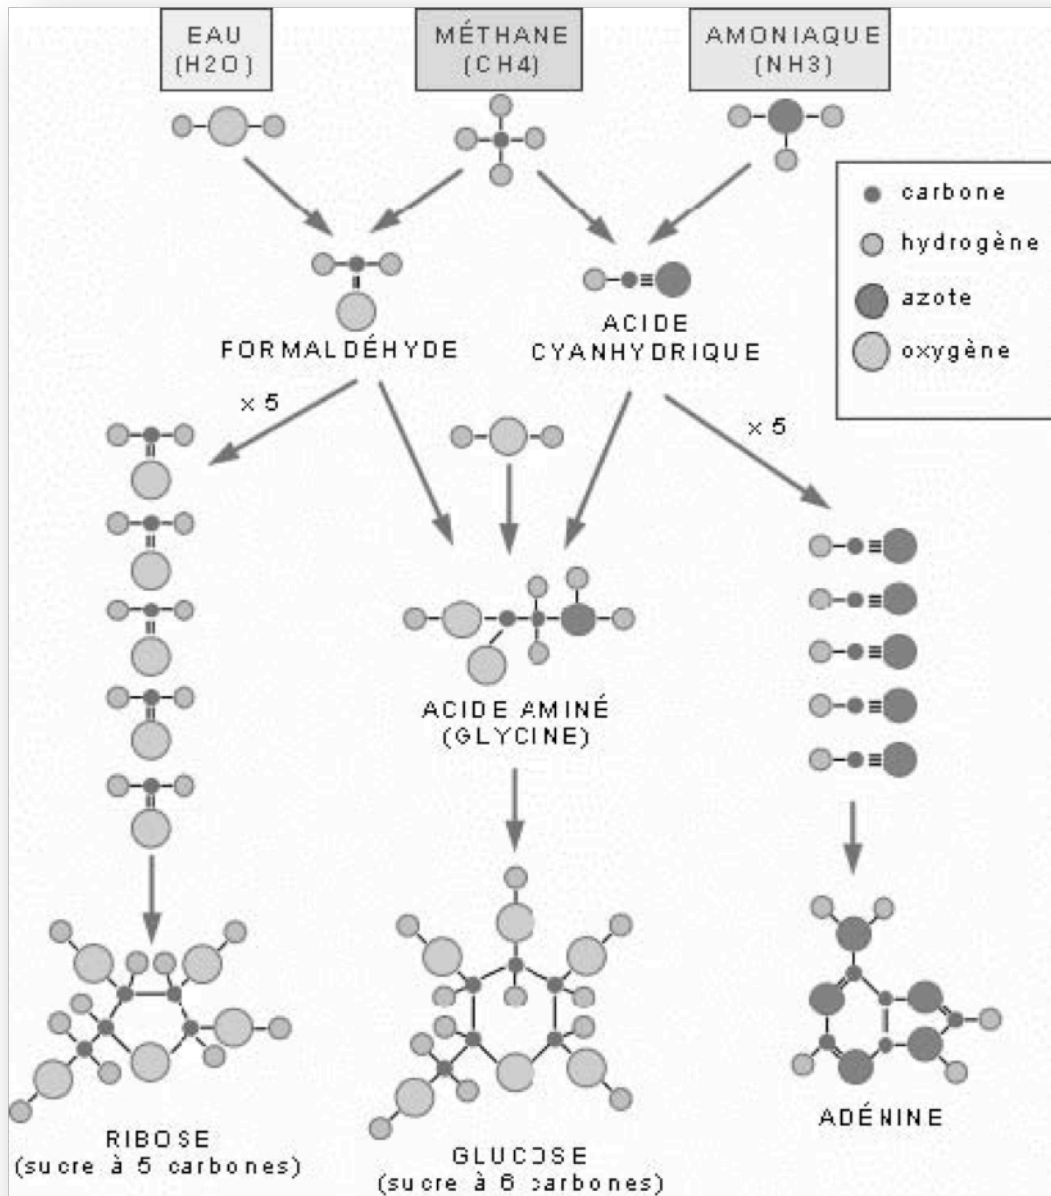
EAU
(H2O)

MÉTHANE
(CH4)

AMONIAQUE
(NH3)

carbone
hydrogène
azote
oxygène

FORMALDÉHYDE

ACIDE
CYANHYDRIQUE

× 5

× 5

ACIDE AMINÉ
(GLYCINE)

RIBOSE
(sucre à 5 carbones)

GLUCOSE
(sucre à 6 carbones)

ADÉNINE